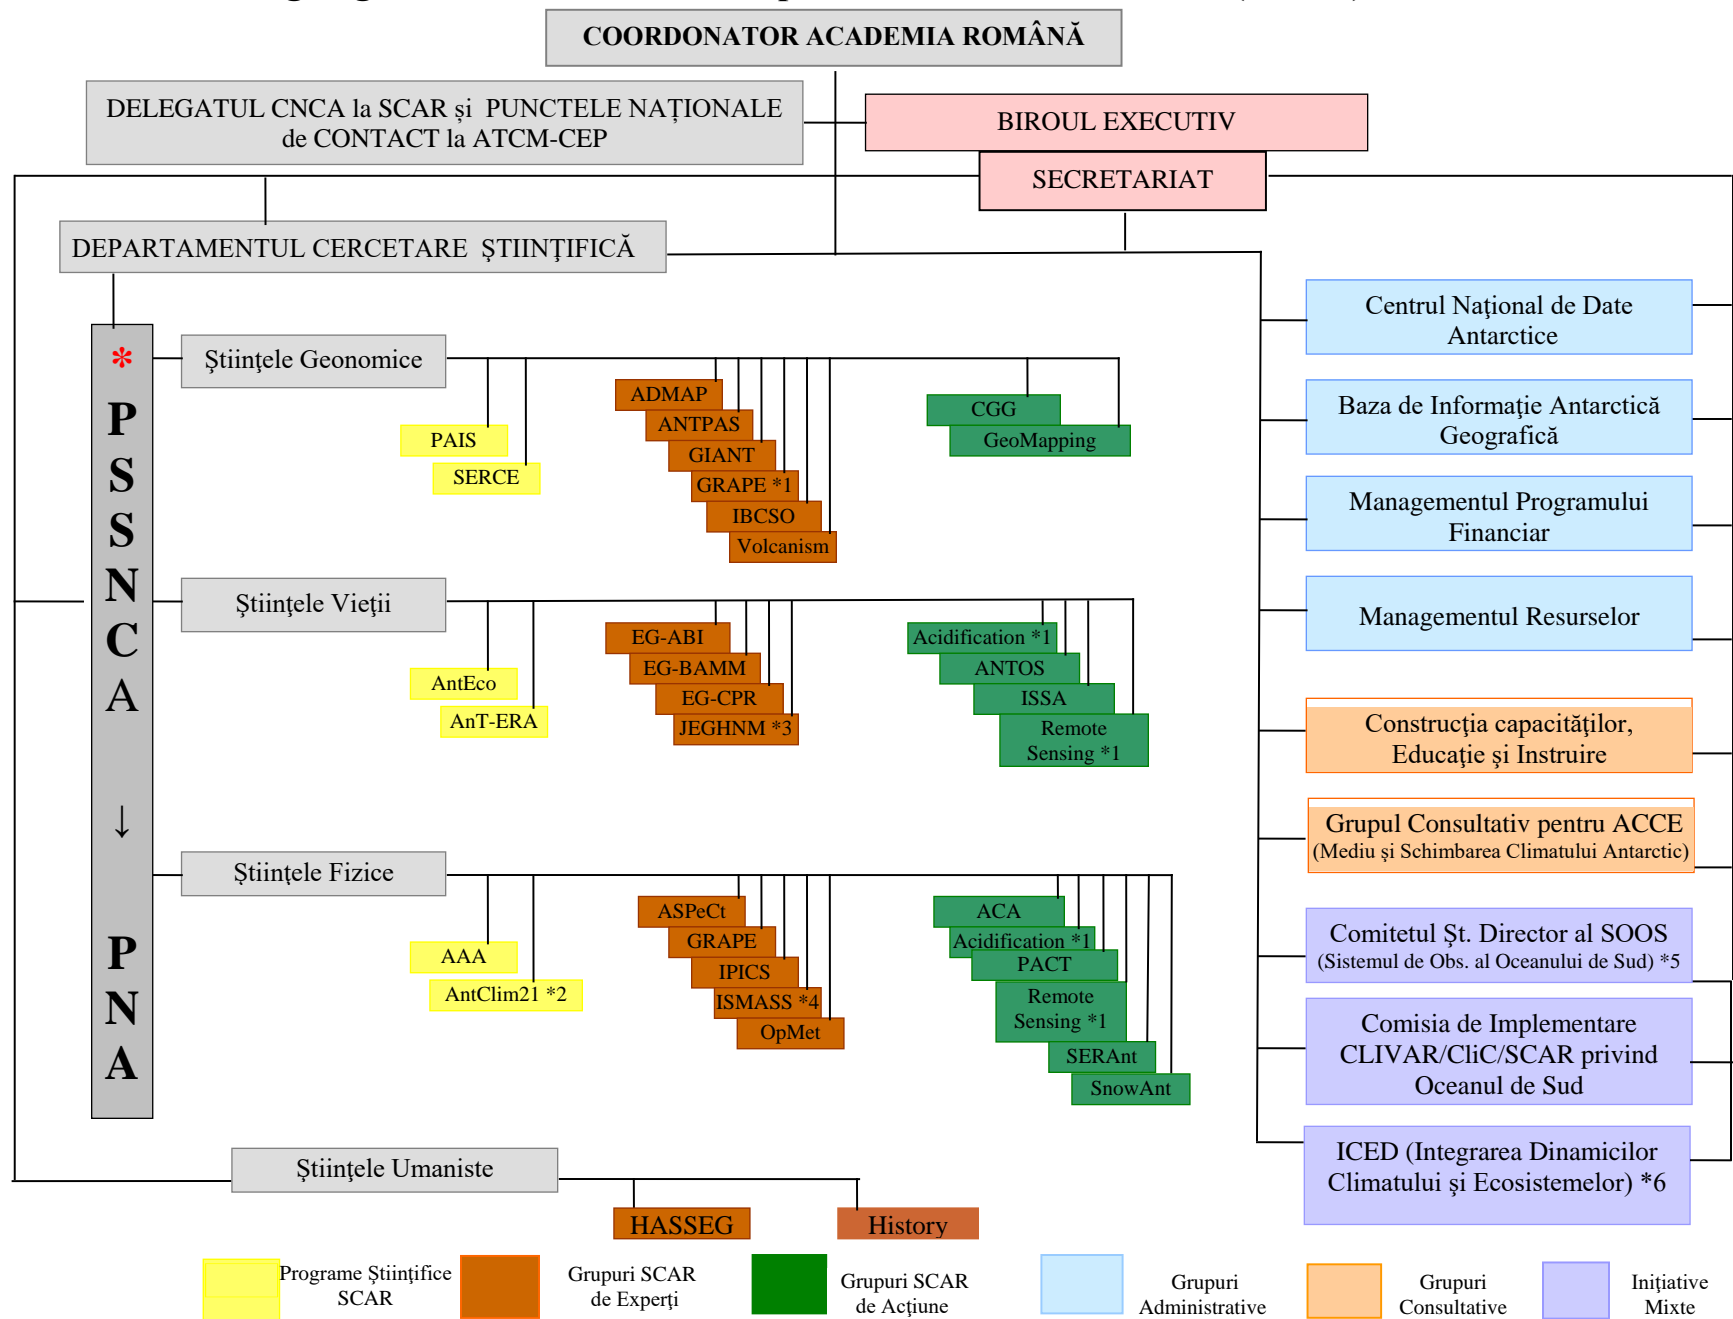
COORDONATOR ACADEMIA ROMÂNĂ

DELEGATUL CNCA la SCAR şi PUNCTELE NAŢIONALE de CONTACT la ATCM-CEP

BIROUL EXECUTIV

SECRETARIAT

DEPARTAMENTUL CERCETARE ŞTIINŢIFICĂ

\* P S S N C A ↓ P N A

Ştiinţele Geonomice

PAIS
SERCE

ADMAP
ANTPAS
GIANT
GRAPE \*1
IBCSO
Volcanism

CGG
GeoMapping

Ştiinţele Vieţii

AntEco
AnT-ERA

EG-ABI
EG-BAMM
EG-CPR
JEGHNM \*3

Acidification \*1
ANTOS
ISSA
Remote Sensing \*1

Ştiinţele Fizice

AAA
AntClim21 \*2

ASPeCt
GRAPE
IPICS
ISMASS \*4
OpMet

ACA
Acidification \*1
PACT
Remote Sensing \*1
SERAnt
SnowAnt

Ştiinţele Umaniste

HASSEG
History

Centrul Naţional de Date Antarctice

Baza de Informaţie Antarctică Geografică

Managementul Programului Financiar

Managementul Resurselor

Construcţia capacităţilor, Educaţie şi Instruire

Grupul Consultativ pentru ACCE (Mediu şi Schimbarea Climatului Antarctic)

Comitetul Şt. Director al SOOS (Sistemul de Obs. al Oceanului de Sud) \*5

Comisia de Implementare CLIVAR/CliC/SCAR privind Oceanul de Sud

ICED (Integrarea Dinamicilor Climatului şi Ecosistemelor) \*6

Programe Ştiinţifice SCAR
Grupuri SCAR de Experţi
Grupuri SCAR de Acţiune
Grupuri Administrative
Grupuri Consultative
Iniţiative Mixte